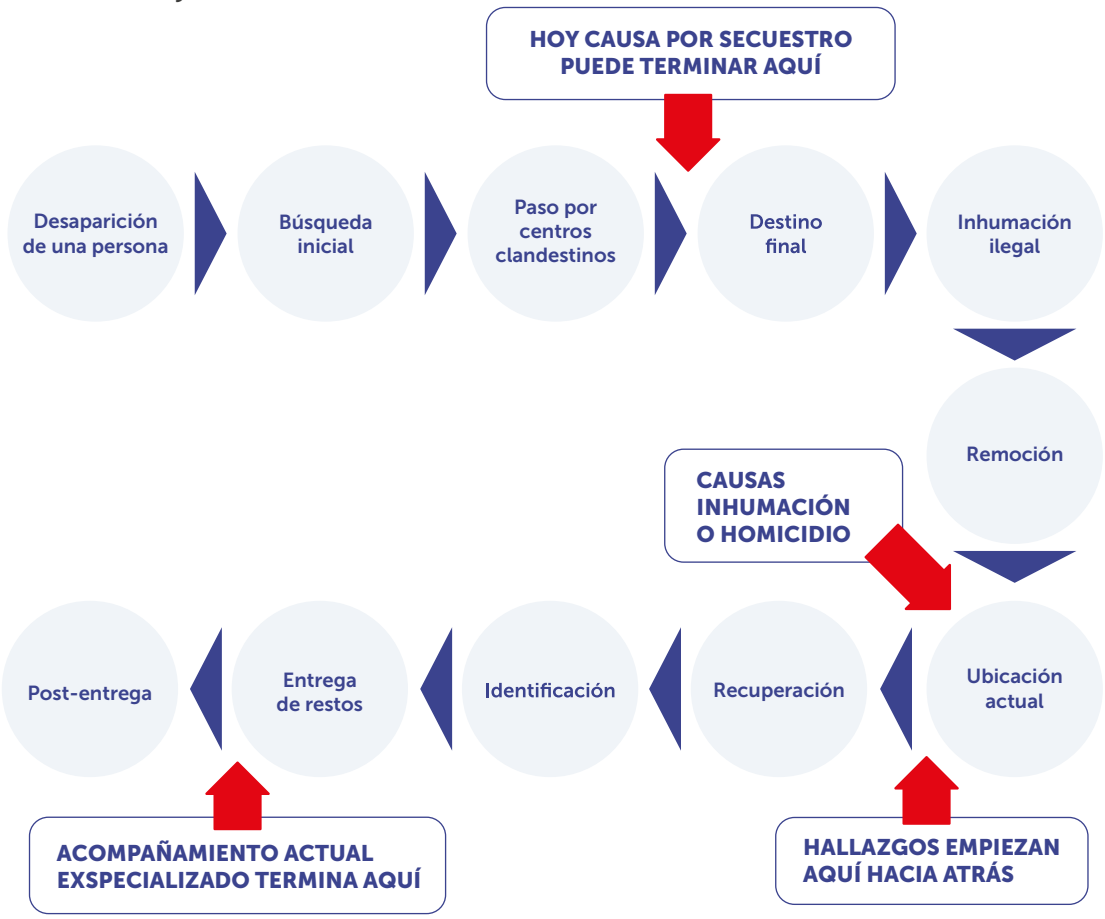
HOY CAUSA POR SECUESTRO PUEDE TERMINAR AQUÍ

Desaparición de una persona

Búsqueda inicial

Paso por centros clandestinos

Destino final

Inhumación ilegal

Remoción

CAUSAS INHUMACIÓN O HOMICIDIO

Ubicación actual

Recuperación

Identificación

Entrega de restos

Post-entrega

ACOMPAÑAMIENTO ACTUAL EXSPECIALIZADO TERMINA AQUÍ

HALLAZGOS EMPIEZAN AQUÍ HACIA ATRÁS